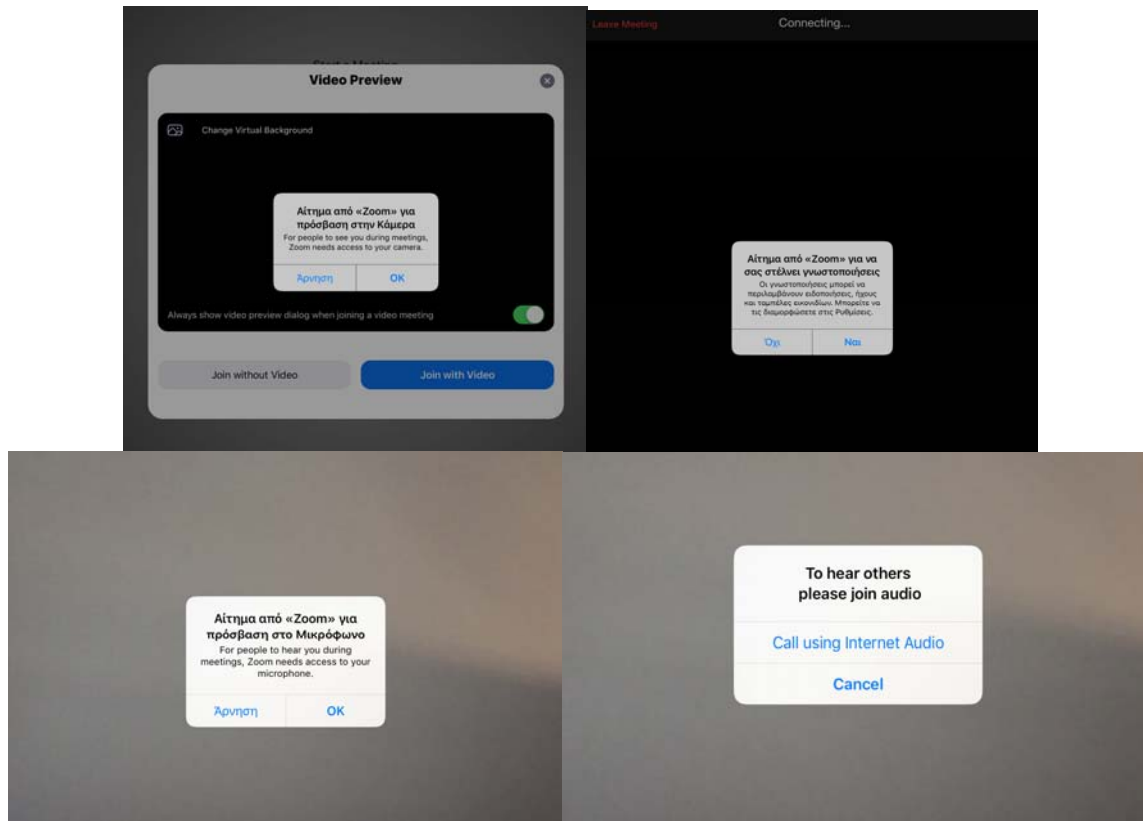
Start a Meeting

Video Preview

Change Virtual Background

Αίτημα από «Zoom» για πρόσβαση στην Κάμερα
For people to see you during meetings, Zoom needs access to your camera.

Άρνηση
OK

Always show video preview dialog when joining a video meeting

Join without Video
Join with Video

Leave Meeting
Connecting...

Αίτημα από «Zoom» για να σας στέλνει γνωστοποιήσεις
Οι γνωστοποιήσεις μπορεί να περιλαμβάνουν ειδοποιήσεις, ήχους και ταμπέλες εικονιδίων. Μπορείτε να τις διαμορφώσετε στις Ρυθμίσεις.

Όχι
Ναι

Αίτημα από «Zoom» για πρόσβαση στο Μικρόφωνο
For people to hear you during meetings, Zoom needs access to your microphone.

Άρνηση
OK

To hear others please join audio

Call using Internet Audio

Cancel